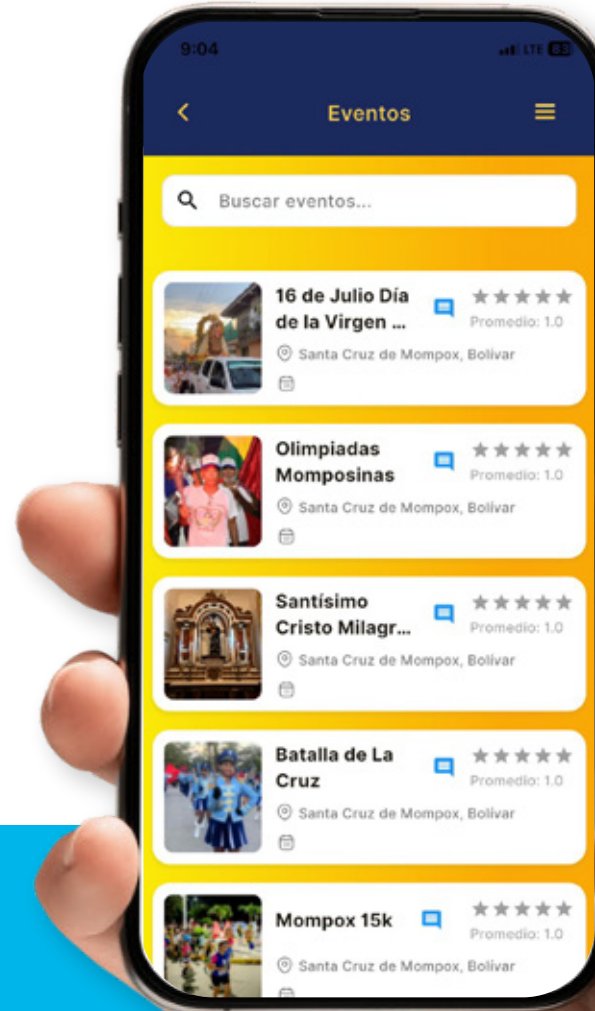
9:04

LTE

Eventos

Buscar eventos...

16 de Julio Día de la Virgen ...
★★★★★
Promedio: 1.0
Santa Cruz de Mompox, Bolivar

Olimpiadas Momposinas
★★★★★
Promedio: 1.0
Santa Cruz de Mompox, Bolivar

Santísimo Cristo Milagr...
★★★★★
Promedio: 1.0
Santa Cruz de Mompox, Bolivar

Batalla de La Cruz
★★★★★
Promedio: 1.0
Santa Cruz de Mompox, Bolivar

Mompox 15k
★★★★★
Promedio: 1.0
Santa Cruz de Mompox, Bolivar